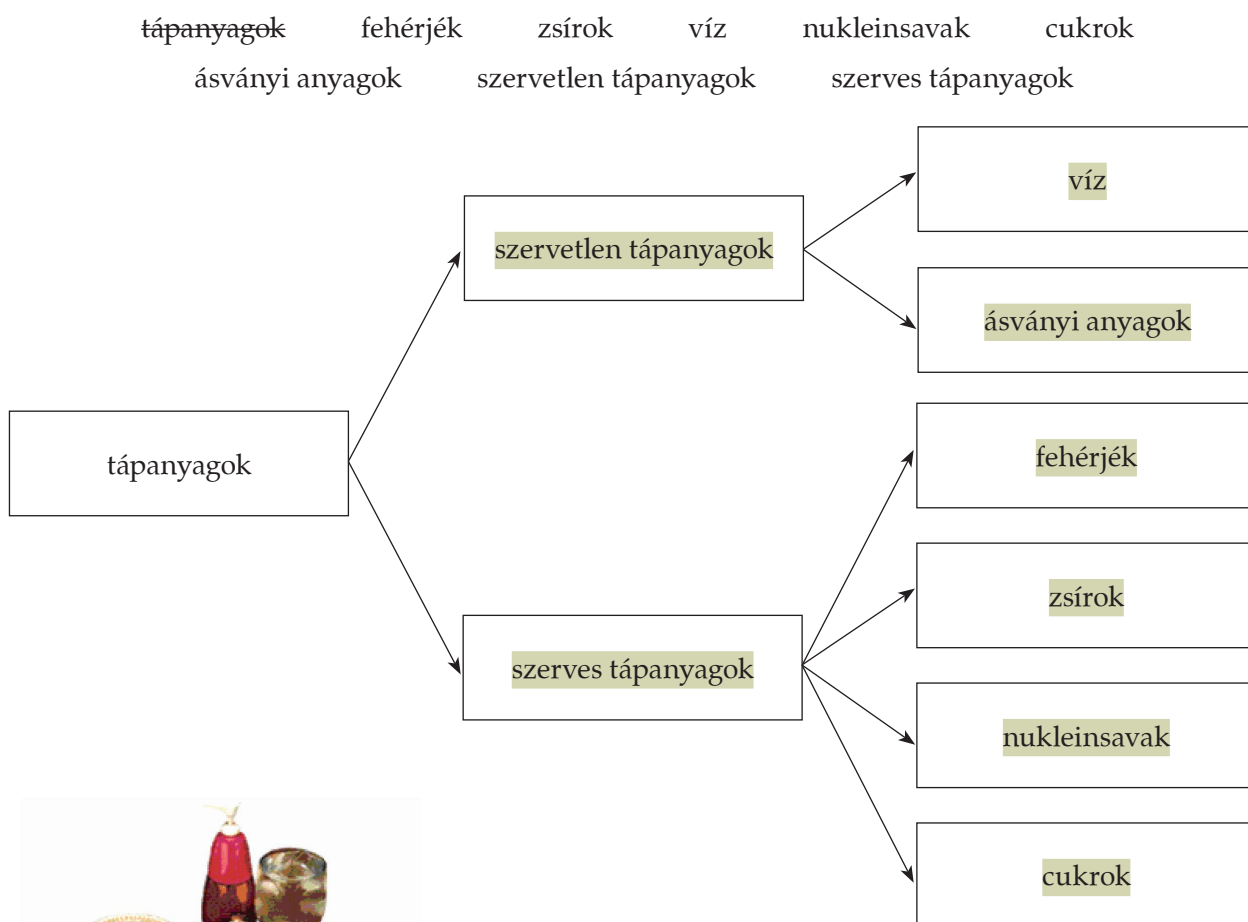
~~tápanyagok~~ fehérjék zsírok víz nukleinsavak cukrok
ásványi anyagok szervetlen tápanyagok szerves tápanyagok

tápanyagok

szervetlen tápanyagok

víz

ásványi anyagok

szerves tápanyagok

fehérjék

zsírok

nukleinsavak

cukrok